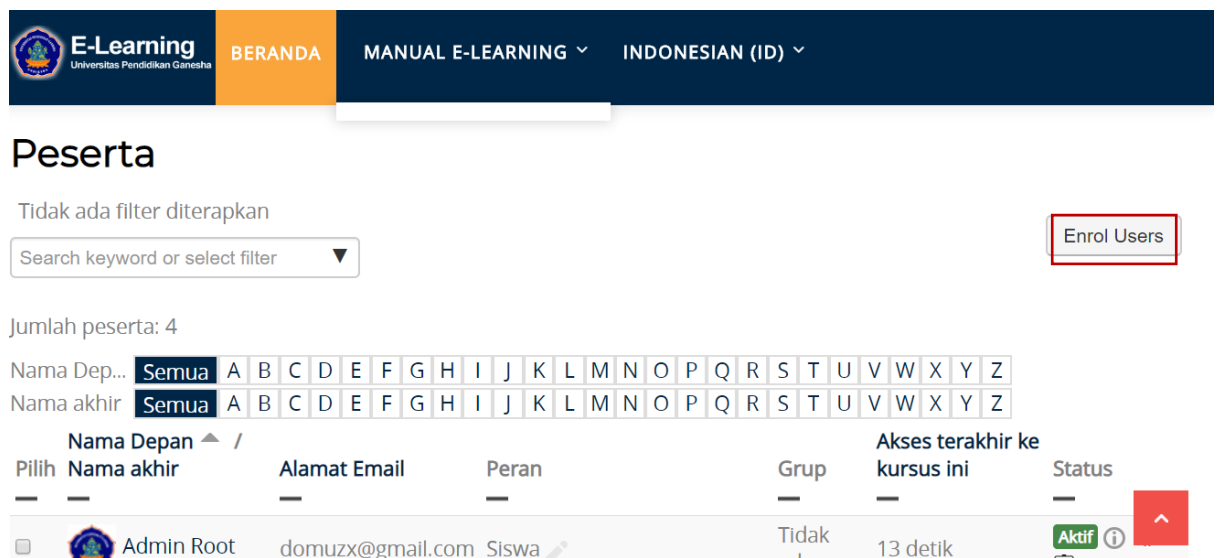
E-Learning
Universitas Pendidikan Ganesha

BERANDA

MANUAL E-LEARNING

INDONESIAN (ID)

Peserta

Tidak ada filter diterapkan

Search keyword or select filter

Enrol Users

Jumlah peserta: 4

Nama Dep... Semua A B C D E F G H I J K L M N O P Q R S T U V W X Y Z

Nama akhir Semua A B C D E F G H I J K L M N O P Q R S T U V W X Y Z

| Pilih | Nama Depan / Nama akhir | Alamat Email | Peran | Grup | Akses terakhir ke kursus ini | Status |
|---|---|---|---|---|---|---|
| — | — | — | — | — | — | — |
| | Admin Root | domuzx@gmail.com | Siswa | Tidak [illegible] | 13 detik | Aktif |